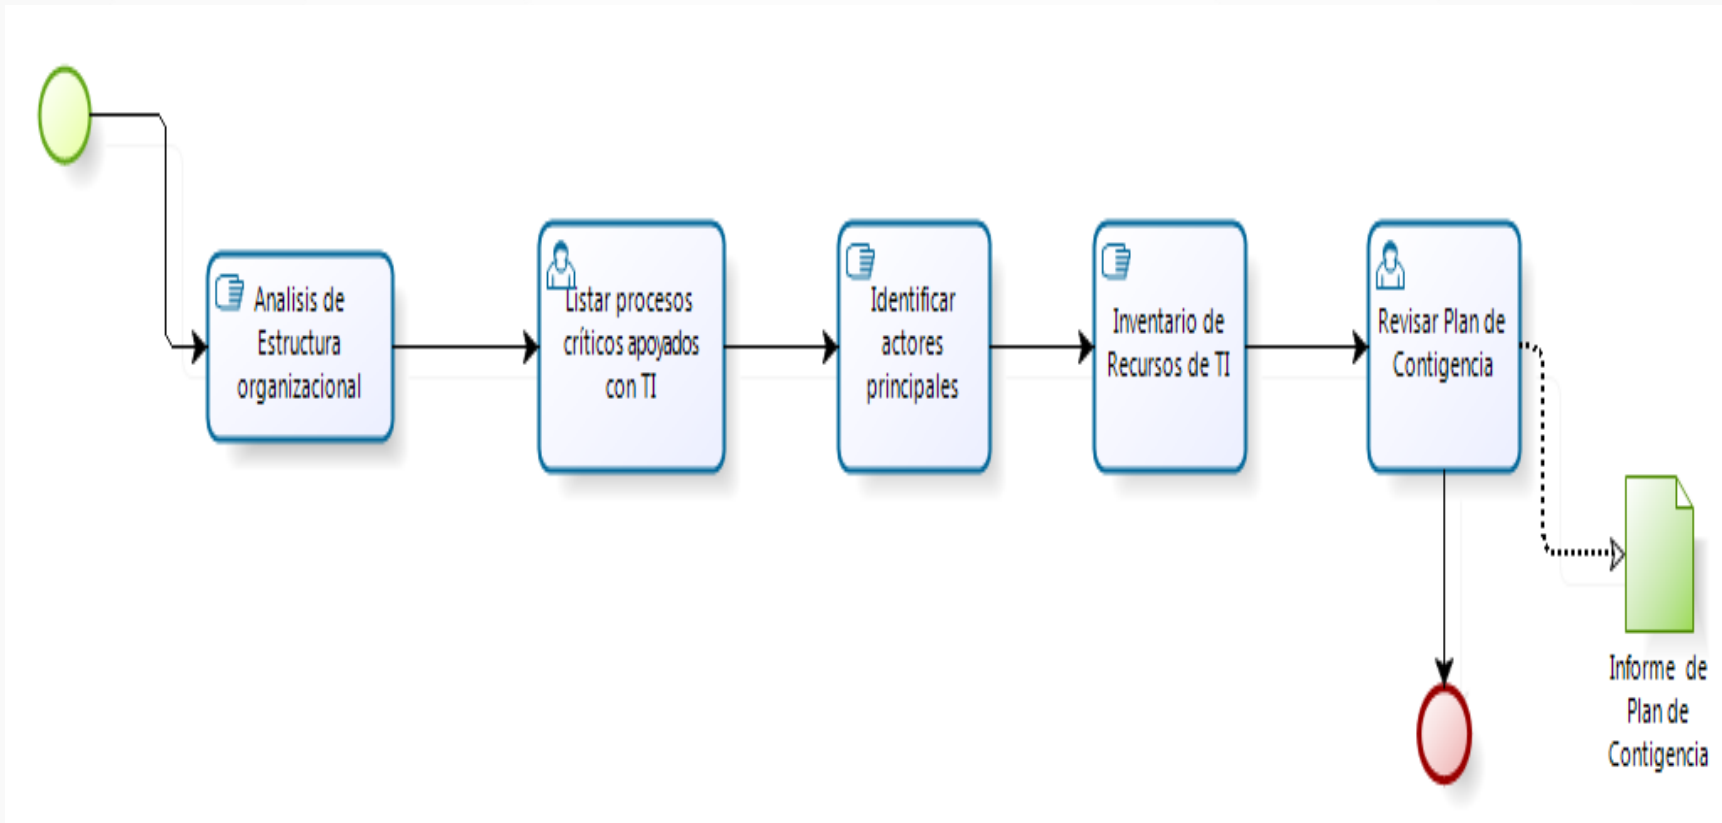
Analisis de Estructura organizacional

Listar procesos críticos apoyados con TI

Identificar actores principales

Inventario de Recursos de TI

Revisar Plan de Contigencia

Informe de Plan de Contigencia